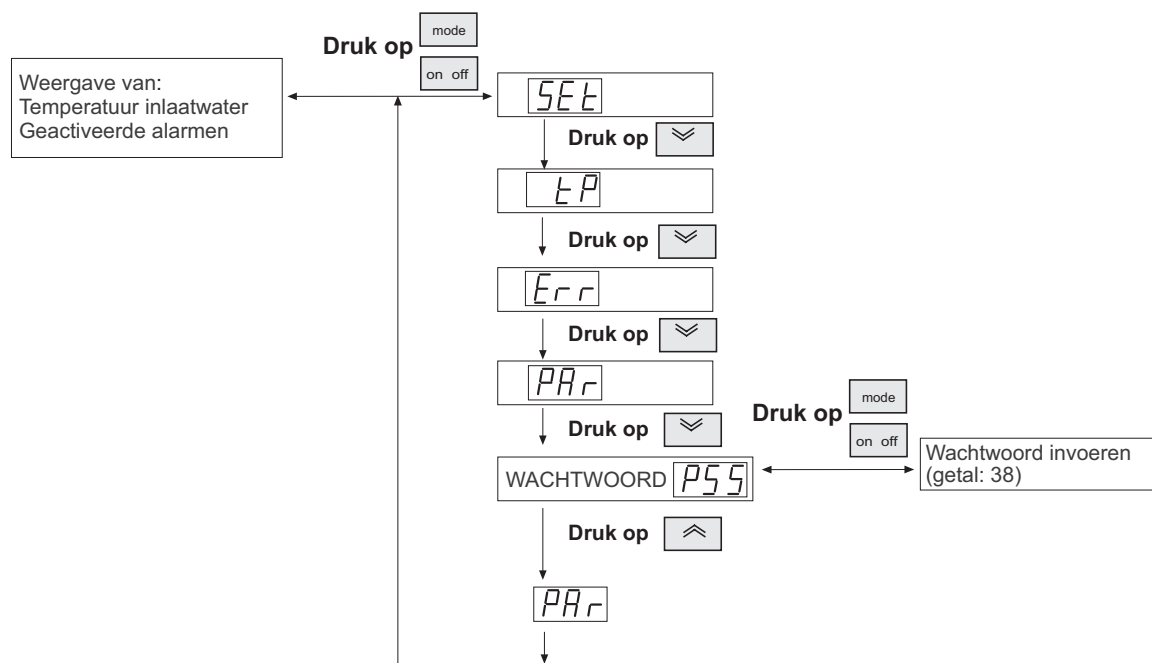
Druk op mode on off

Weergave van:
Temperatuur inlaatwater
Geactiveerde alarmen

SEt

Druk op

tP

Druk op

Err

Druk op

PAr

Druk op

Druk op mode on off

WACHTWOORD PSS

Wachtwoord invoeren (getal: 38)

Druk op

PAr